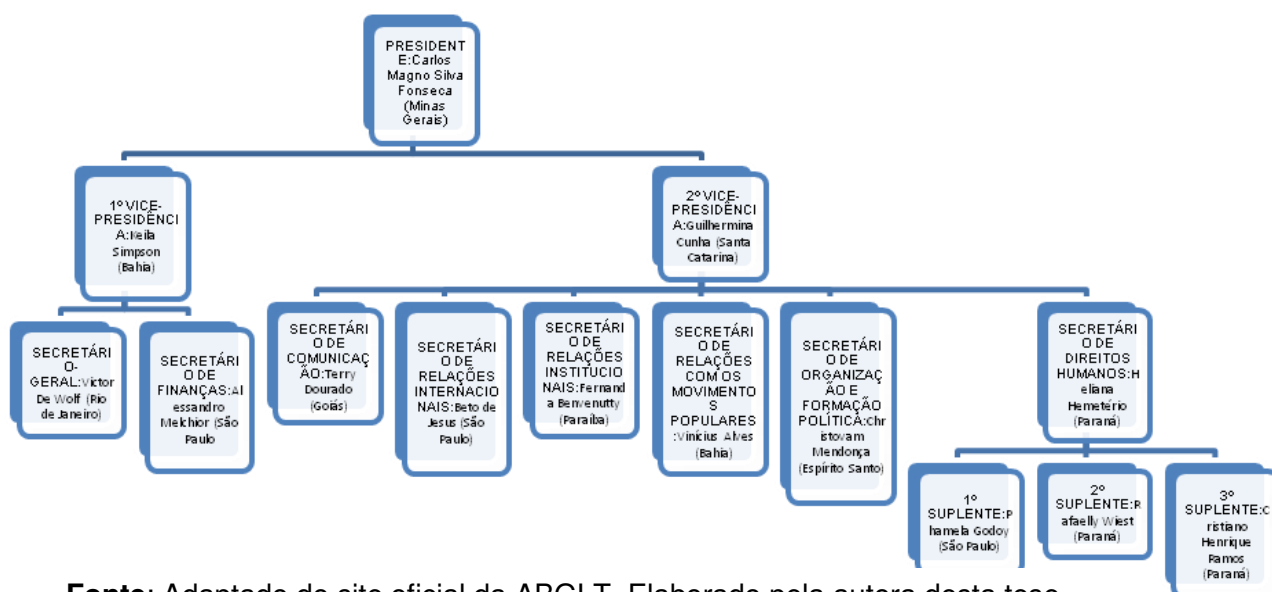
PRESIDENTE:Carlos Magno Silva Fonseca (Minas Gerais)

1º VICE-PRESIDÊNCIA:Keila Simpson (Bahia)

2º VICE-PRESIDÊNCIA:Guilhermina Cunha (Santa Catarina)

SECRETÁRIO-GERAL:Victor De Wolf (Rio de Janeiro)

SECRETÁRIO DE FINANÇAS:Alessandro Melchior (São Paulo

SECRETÁRIO DE COMUNICAÇÃO:Terry Dourado (Goiás)

SECRETÁRIO DE RELAÇÕES INTERNACIONAIS:Beto de Jesus (São Paulo)

SECRETÁRIO DE RELAÇÕES INSTITUCIONAIS:Fernanda Benvenutty (Paraíba)

SECRETÁRIO DE RELAÇÕES COM OS MOVIMENTOS POPULARES :Vinícius Alves (Bahia)

SECRETÁRIO DE ORGANIZAÇÃO E FORMAÇÃO POLÍTICA:Christovam Mendonça (Espírito Santo)

SECRETÁRIO DE DIREITOS HUMANOS:Heliana Hemetério (Paraná)

1º SUPLENTE:Phamela Godoy (São Paulo)

2º SUPLENTE:Rafaelly Wiest (Paraná)

3º SUPLENTE:Cristiano Henrique Ramos (Paraná)

Fonte: Adaptado do site oficial da ABGLT. Elaborado pela autora desta tese.